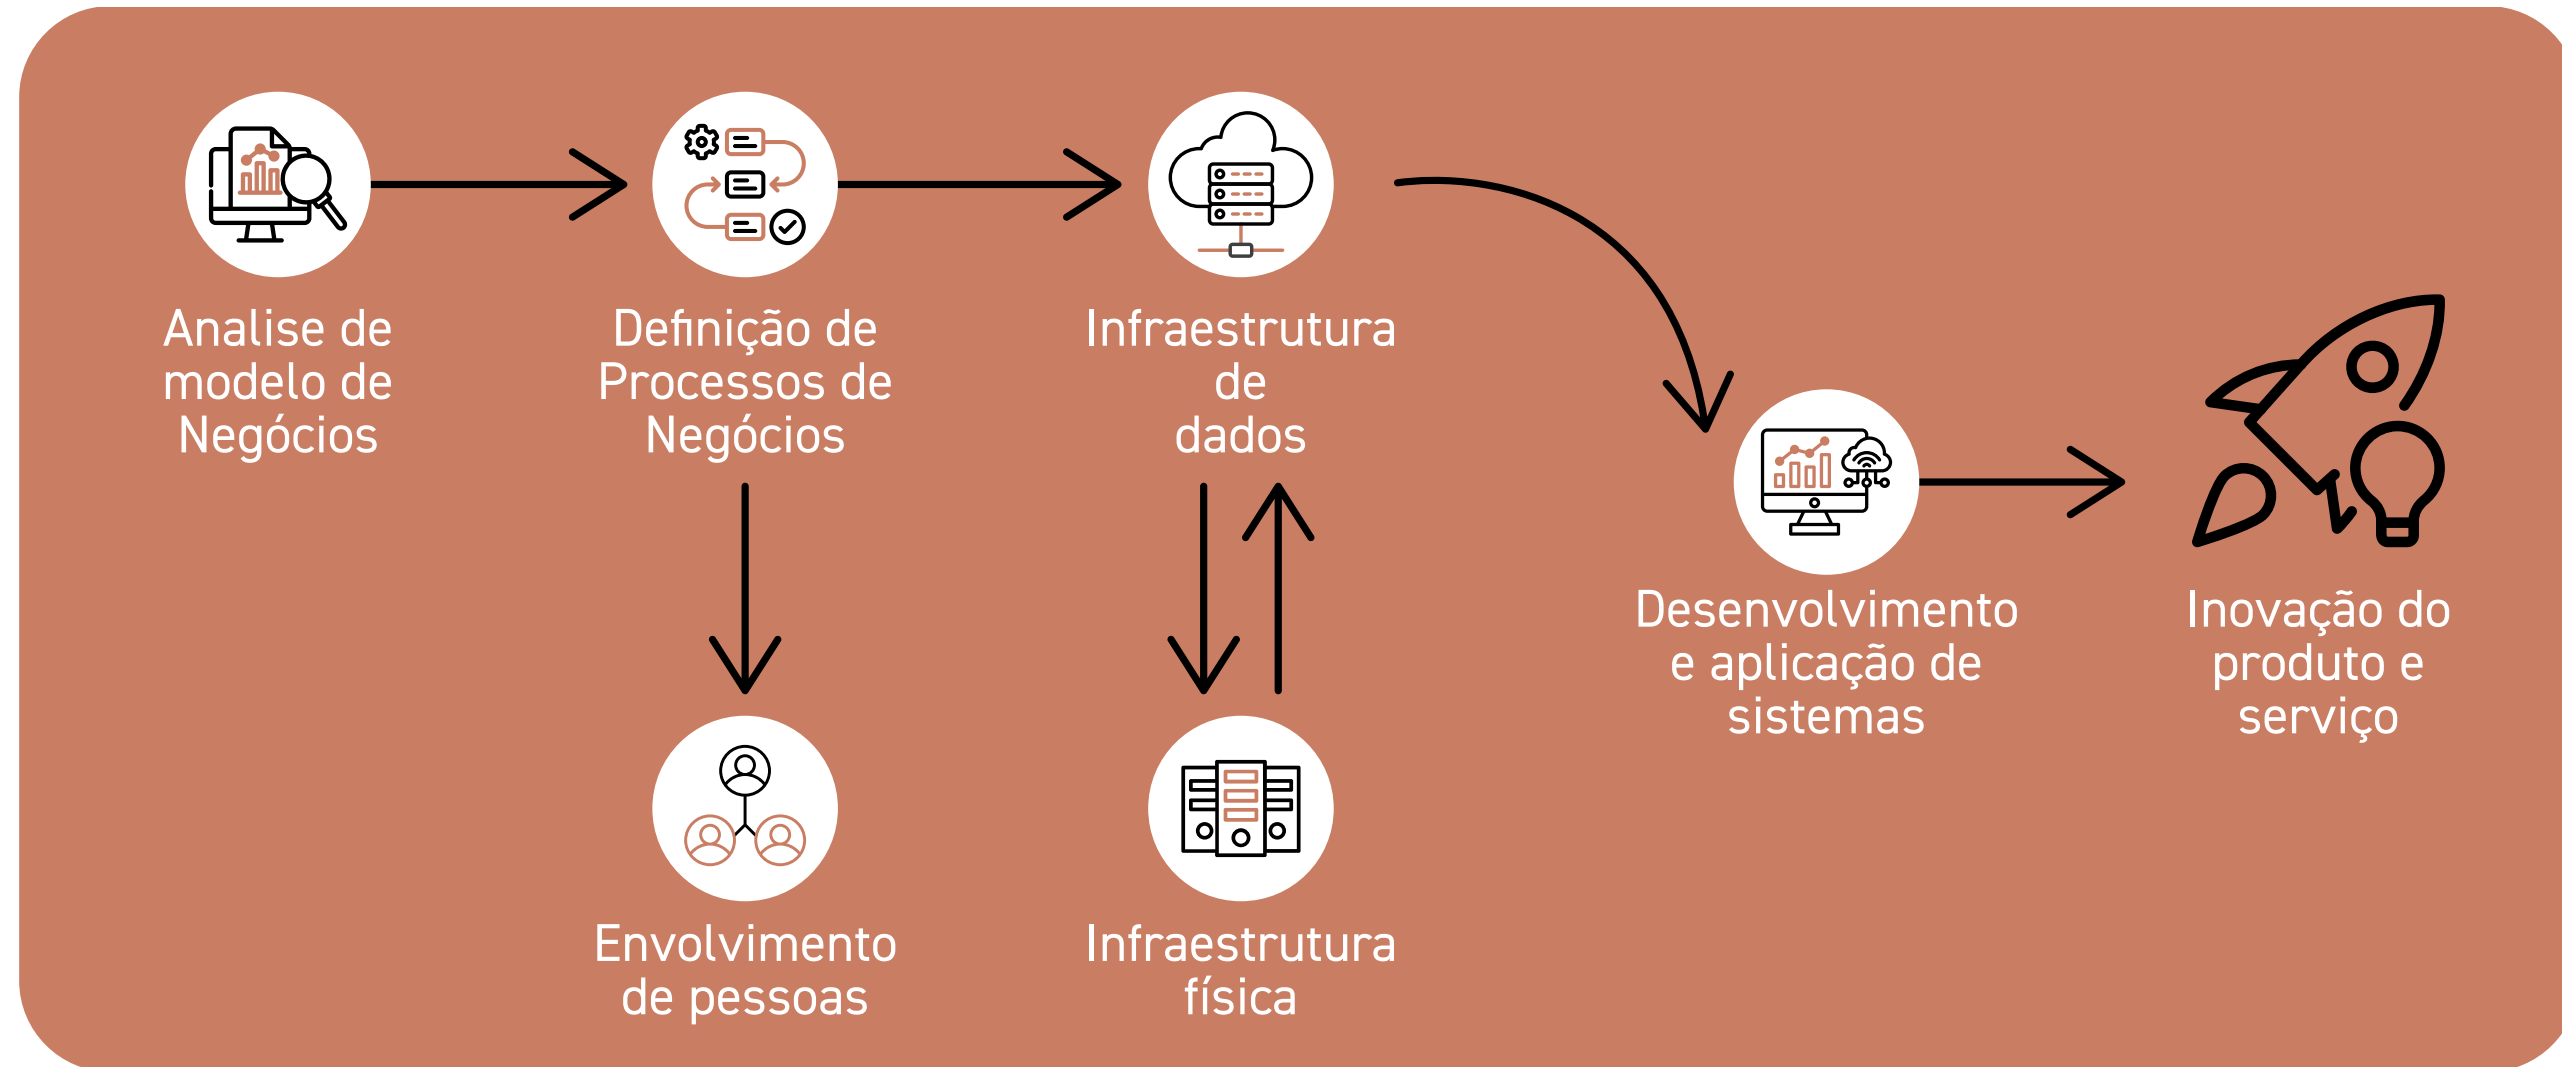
Analise de modelo de Negócios

Definição de Processos de Negócios

Infraestrutura de dados

Envolvimento de pessoas

Infraestrutura física

Desenvolvimento e aplicação de sistemas

Inovação do produto e serviço